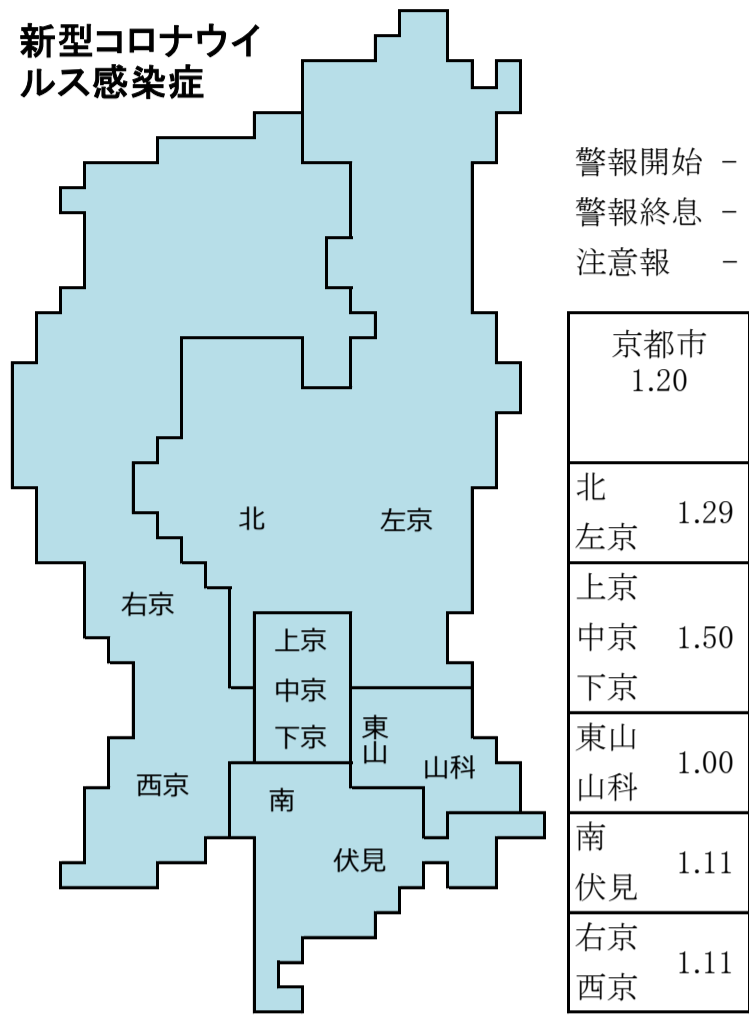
新型コロナウイルス感染症

北
左京
右京
上京
中京
下京
東山
山科
西京
南
伏見

警報開始 －
警報終息 －
注意報 －

| 京都市 1.20 | |
|---|---|
| 北 左京 | 1.29 |
| 上京 中京 下京 | 1.50 |
| 東山 山科 | 1.00 |
| 南 伏見 | 1.11 |
| 右京 西京 | 1.11 |